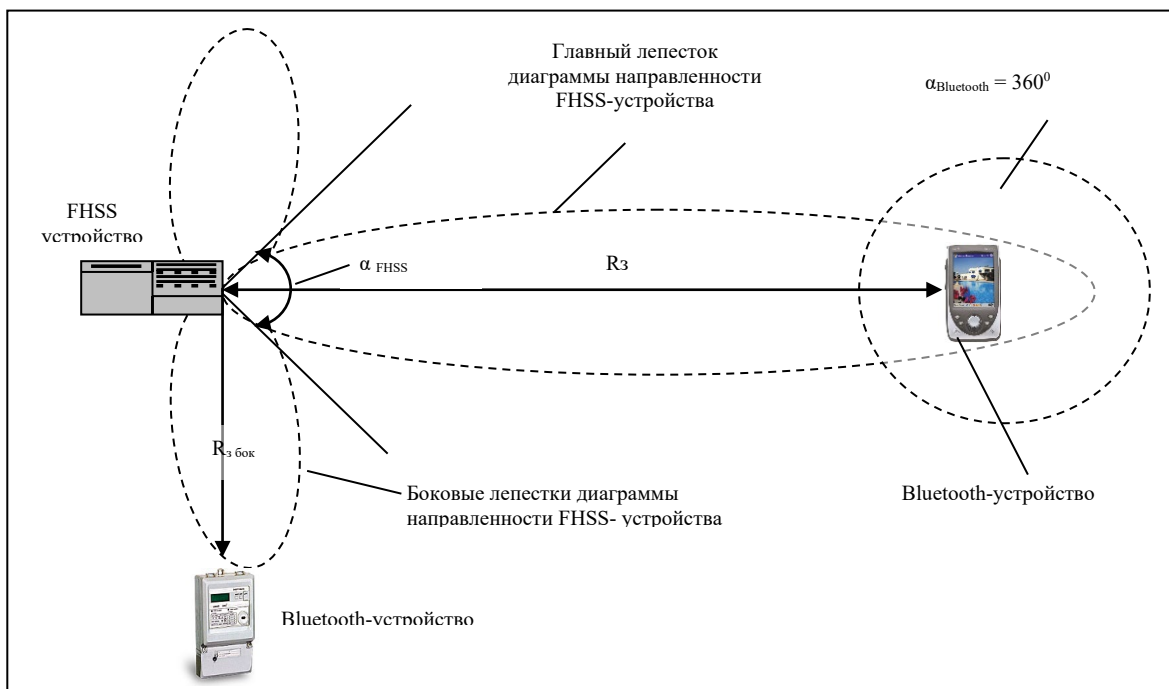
Главный лепесток диаграммы направленности FHSS-устройства

$\alpha_{Bluetooth} = 360^0$

FHSS устройство

$\alpha_{FHSS}$

Rз

$R_{з\ бок}$

Боковые лепестки диаграммы направленности FHSS- устройства

Bluetooth-устройство

Bluetooth-устройство